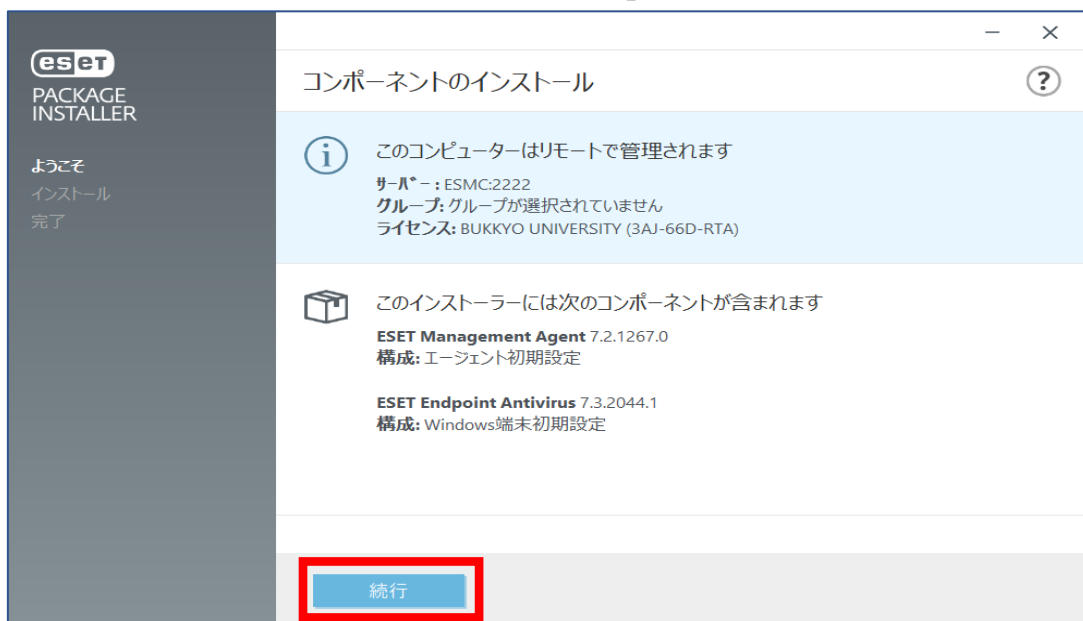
eset
PACKAGE INSTALLER

ようこそ
インストール
完了

コンポーネントのインストール

?

このコンピューターはリモートで管理されます
サーバー: ESMC:2222
グループ: グループが選択されていません
ライセンス: BUKKYO UNIVERSITY (3AJ-66D-RTA)

このインストーラーには次のコンポーネントが含まれます
ESET Management Agent 7.2.1267.0
構成: エージェント初期設定

ESET Endpoint Antivirus 7.3.2044.1
構成: Windows端末初期設定

続行